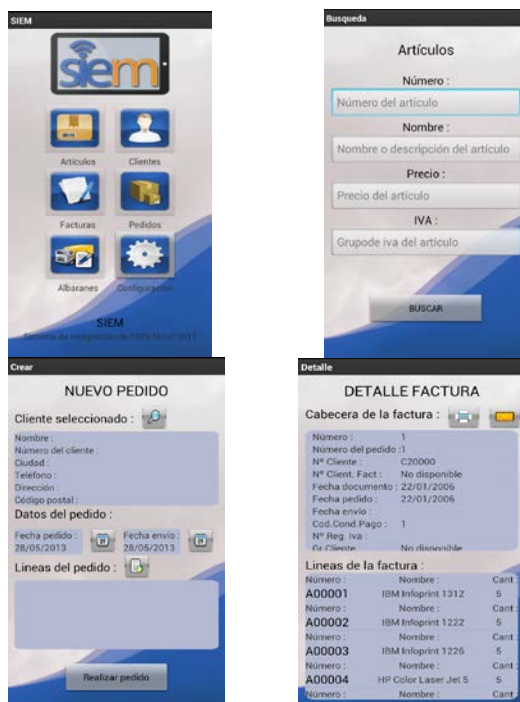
SIEM

siem

Articulos
Clientes
Facturas
Pedidos
Albaranes
Configuración

SIEM
Sistema de Integración de ERP CRM en 2013

Busqueda

Artículos

Número :
Número del artículo

Nombre :
Nombre o descripción del artículo

Precio :
Precio del artículo

IVA :
Grupode iva del articulo

BUSCAR

Crear

NUEVO PEDIDO

Cliente seleccionado :

Nombre :
Número del cliente :
Ciudad :
Telefono :
Dirección :
Código postal :

Datos del pedido :

Fecha pedido : 28/05/2013
Fecha envio : 28/05/2013

Lineas del pedido :

Realizar pedido

Detalle

DETALLE FACTURA

Cabecera de la factura :

Número : 1
Número del pedido : 1
Nº Cliente : C20000
Nº Client. Fact : No disponible
Fecha documento : 22/01/2006
Fecha pedido : 22/01/2006
Fecha envio :
Cod.Cond.Pago : 1
Nº Reg. Iva :
Gr Cliente : No disponible

Lineas de la factura :

| Número : | Nombre : | Cant |
|---|---|---|
| A00001 | IBM Infoprint 1312 | 5 |
| Número : | Nombre : | Cant |
| A00002 | IBM Infoprint 1222 | 5 |
| Número : | Nombre : | Cant |
| A00003 | IBM Infoprint 1226 | 5 |
| Número : | Nombre : | Cant |
| A00004 | HP Color Laser Jet 5 | 5 |
| Número : | Nombre : | Cant |